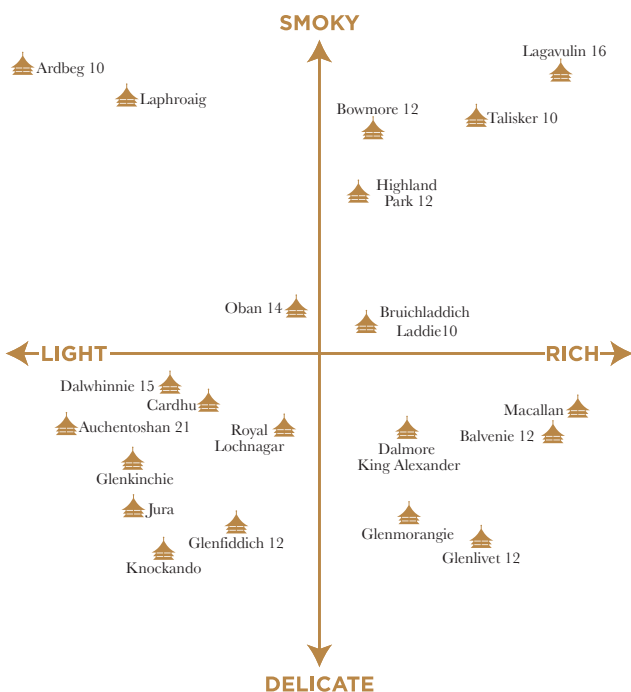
SMOKY

Ardbeg 10

Laphroaig

Lagavulin 16

Bowmore 12

Talisker 10

Highland Park 12

Oban 14

Bruichladdich Laddie10

LIGHT

RICH

Dalwhinnie 15

Cardhu

Auchentoshan 21

Royal Lochnagar

Macallan

Balvenie 12

Dalmore King Alexander

Glenkinchie

Jura

Glenfiddich 12

Knockando

Glenmorangie

Glenlivet 12

DELICATE